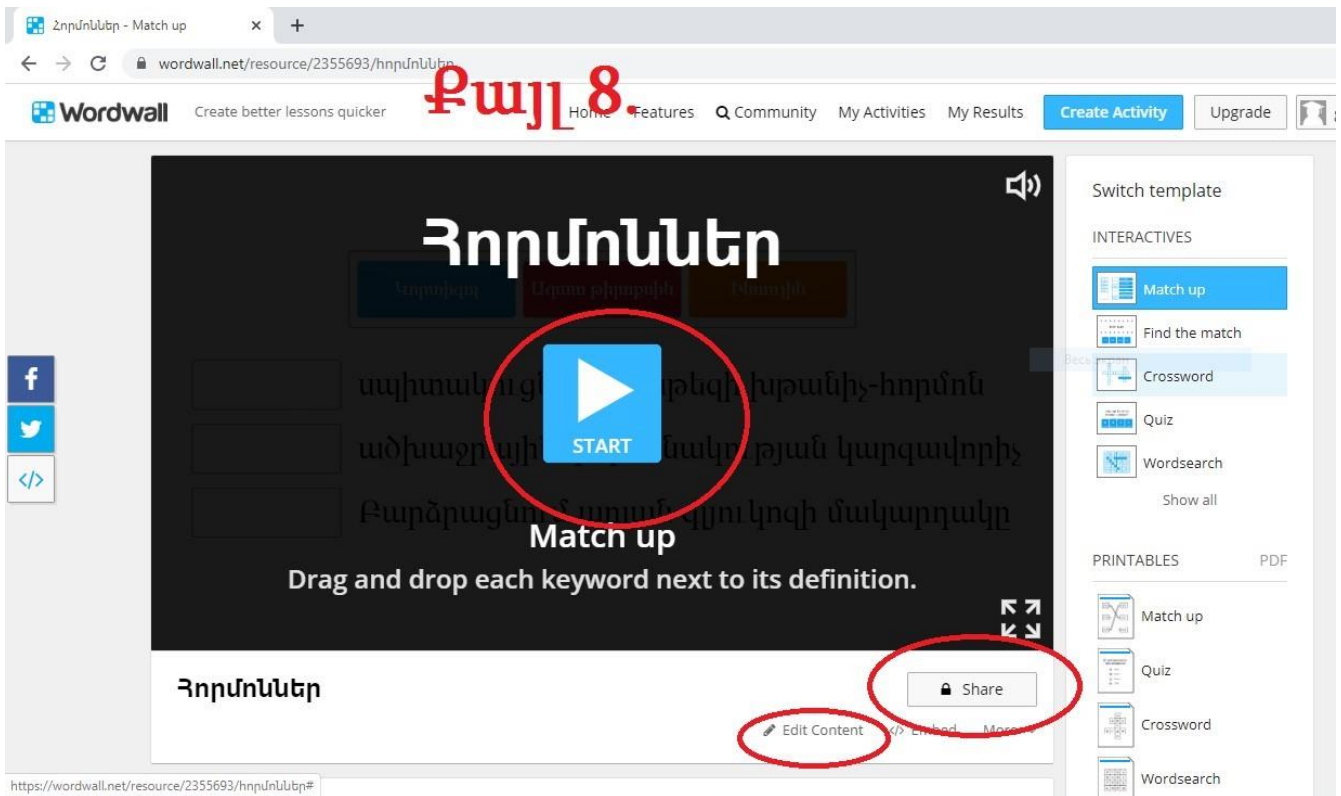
Հորմոններ - Match up

wordwall.net/resource/2355693/հորմոններ

Քայլ 8.

Wordwall Create better lessons quicker Home Features Community My Activities My Results Create Activity Upgrade

Հորմոններ

START

Match up

Drag and drop each keyword next to its definition.

Հորմոններ

Share

Edit Content Embed More

Switch template

INTERACTIVES

Match up

Find the match

Crossword

Quiz

Wordsearch

Show all

PRINTABLES PDF

Match up

Quiz

Crossword

Wordsearch

https://wordwall.net/resource/2355693/հորմոններ#